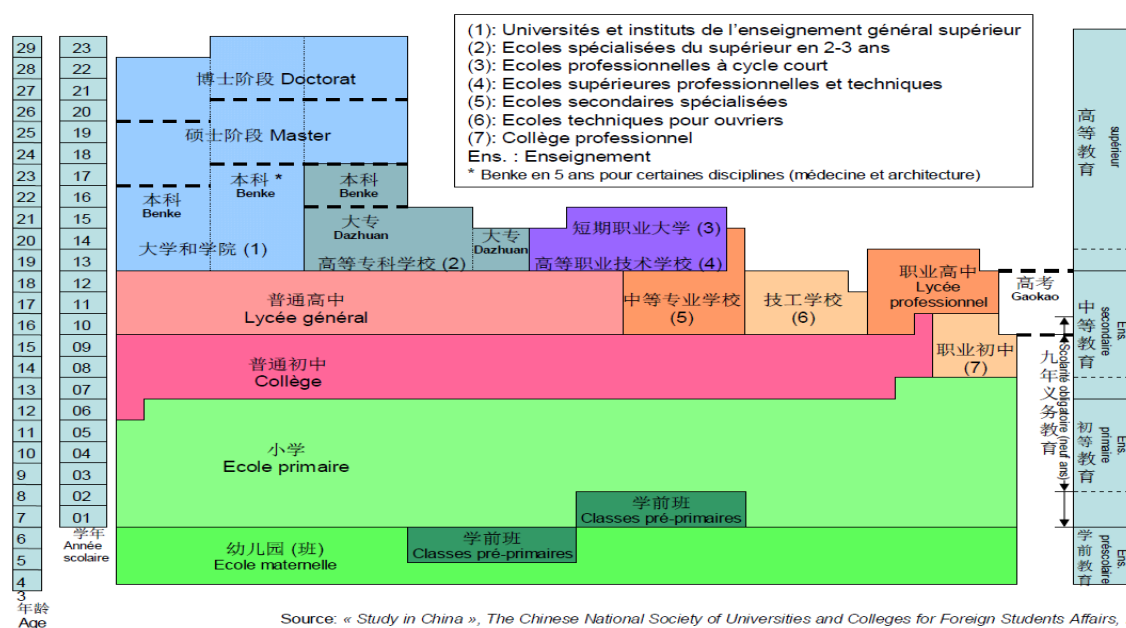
(1): Universités et instituts de l'enseignement général supérieur
(2): Ecoles spécialisées du supérieur en 2-3 ans
(3): Ecoles professionnelles à cycle court
(4): Ecoles supérieures professionnelles et techniques
(5): Ecoles secondaires spécialisées
(6): Ecoles techniques pour ouvriers
(7): Collège professionnel
Ens. : Enseignement
* Benke en 5 ans pour certaines disciplines (médecine et architecture)

| 年龄 Age | 学年 Année scolaire |
|---|---|
| 29 | 23 |
| 28 | 22 |
| 27 | 21 |
| 26 | 20 |
| 25 | 19 |
| 24 | 18 |
| 23 | 17 |
| 22 | 16 |
| 21 | 15 |
| 20 | 14 |
| 19 | 13 |
| 18 | 12 |
| 17 | 11 |
| 16 | 10 |
| 15 | 09 |
| 14 | 08 |
| 13 | 07 |
| 12 | 06 |
| 11 | 05 |
| 10 | 04 |
| 9 | 03 |
| 8 | 02 |
| 7 | 01 |
| 6 | |
| 5 | |
| 4 | |
| 3 | |

博士阶段 Doctorat
硕士阶段 Master
本科 Benke
本科 * Benke
本科 Benke
大学和学院 (1)
大专 Dazhuan
大专 Dazhuan
高等专科学校 (2)
短期职业大学 (3)
高等职业技术学校 (4)
普通高中 Lycée général
中等专业学校 (5)
技工学校 (6)
职业高中 Lycée professionnel
高考 Gaokao
普通初中 Collège
职业初中 (7)
小学 Ecole primaire
学前班 Classes pré-primaires
幼儿园 (班) Ecole maternelle
学前班 Classes pré-primaires

九年义务教育 Scolarité obligatoire (neuf ans)

高等教育 Ens. supérieur
中等教育 Ens. secondaire
初等教育 Ens. primaire
学前教育 Ens. préscolaire

Source: « Study in China », The Chinese National Society of Universities and Colleges for Foreign Students Affairs,